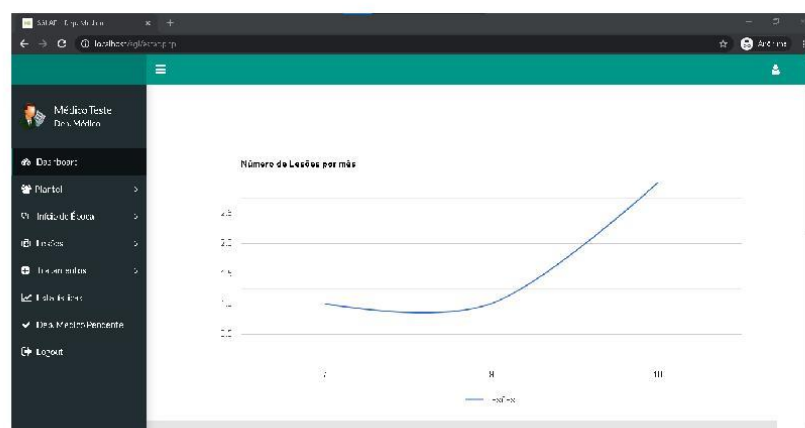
SAMP - Eq. Médico

localhost/eq/estatistic.php

Médico Teste
Dep. Médico

Dashboard

Plantel

Início de Época

Lesões

Tratamentos

Estatísticas

Dep. Médico Pendente

Logout

Número de Lesões por mês

2.5

2.0

1.5

1.0

0.5

7

8

10

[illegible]